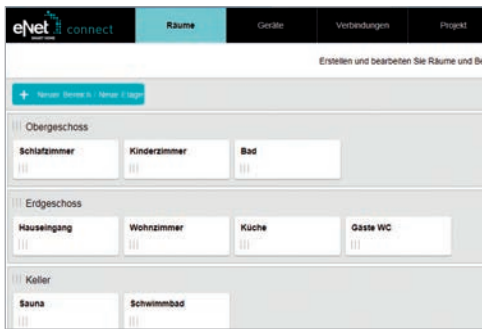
eNet SMART HOME connect

Räume

Geräte

Verbindungen

Projekt

Erstellen und bearbeiten Sie Räume und Be

+ Neuer Bereich / Neue Etage

Obergeschoss

Schlafzimmer

Kinderzimmer

Bad

Erdgeschoss

Hauseingang

Wohnzimmer

Küche

Gäste WC

Keller

Sauna

Schwimmbad